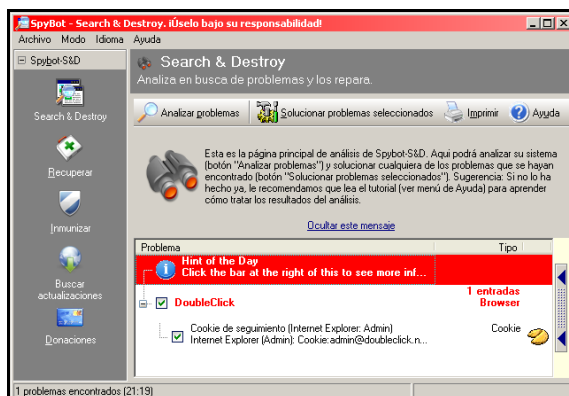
SpyBot - Search & Destroy. ¡Úselo bajo su responsabilidad!

Archivo Modo Idioma Ayuda

Spybot-S&D

Search & Destroy

Recuperar

Inmunizar

Buscar actualizaciones

Donaciones

Search & Destroy

Analiza en busca de problemas y los repara.

Analizar problemas

Solucionar problemas seleccionados

Imprimir

Ayuda

Esta es la página principal de análisis de Spybot-S&D. Aquí podrá analizar su sistema (botón "Analizar problemas") y solucionar cualquiera de los problemas que se hayan encontrado (botón "Solucionar problemas seleccionados"). Sugerencia: Si no lo ha hecho ya, le recomendamos que lea el tutorial (ver menú de Ayuda) para aprender cómo tratar los resultados del análisis.

Ocultar este mensaje

| Problema | Tipo |
|---|---|
| Hint of the Day<br>Click the bar at the right of this to see more inf... | |
| DoubleClick | 1 entradas<br>Browser |
| Cookie de seguimiento (Internet Explorer: Admin)<br>Internet Explorer (Admin): Cookie:admin@doubleclick.n... | Cookie |

1 problemas encontrados (21:19)